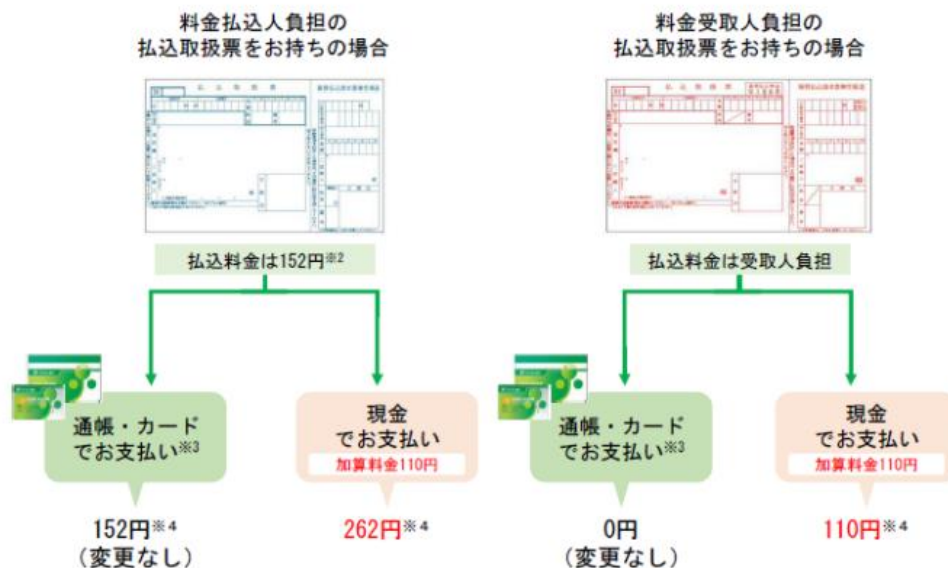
料金払込人負担の
払込取扱票をお持ちの場合

払込料金は152円※2

通帳・カード
でお支払い※3

152円※4
(変更なし)

現金
でお支払い
加算料金110円

262円※4

料金受取人負担の
払込取扱票をお持ちの場合

払込料金は受取人負担

通帳・カード
でお支払い※3

0円
(変更なし)

現金
でお支払い
加算料金110円

110円※4